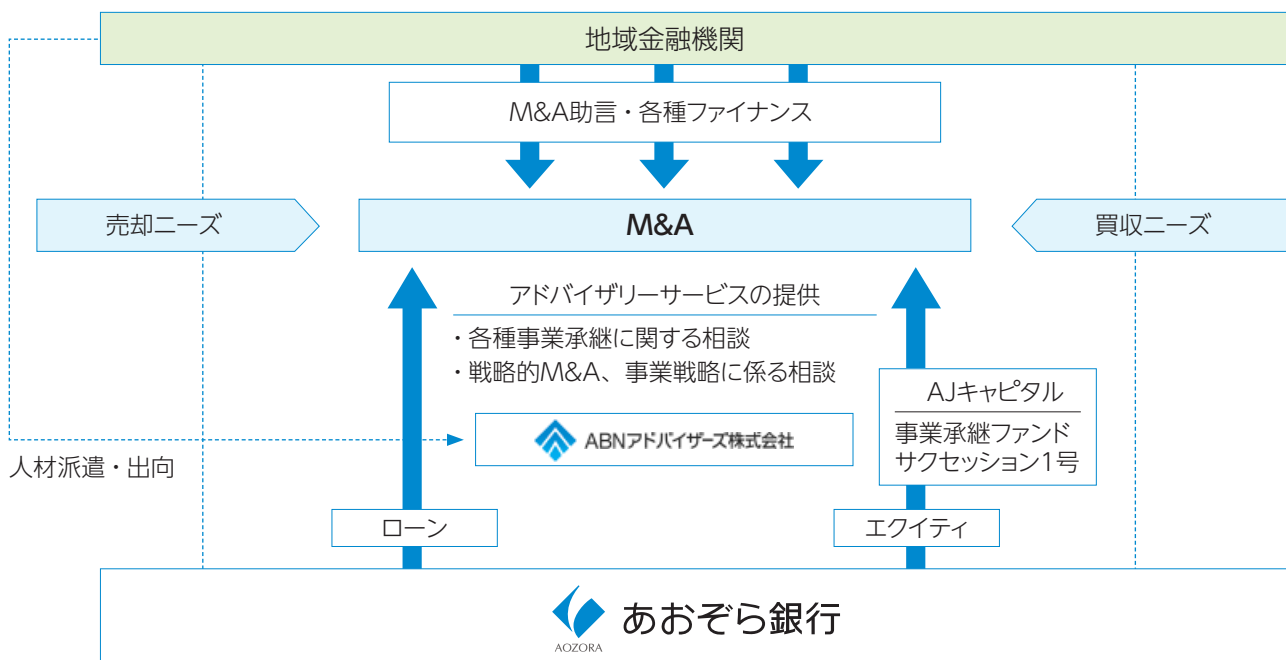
地域金融機関

M&A助言・各種ファイナンス

売却ニーズ

M&A

買収ニーズ

アドバイザリーサービスの提供

・各種事業承継に関する相談
・戦略的M&A、事業戦略に係る相談

AJキャピタル

事業承継ファンド
サクセッション1号

ABNアドバイザーズ株式会社

人材派遣・出向

ローン

エクイティ

AOZORA

あおぞら銀行